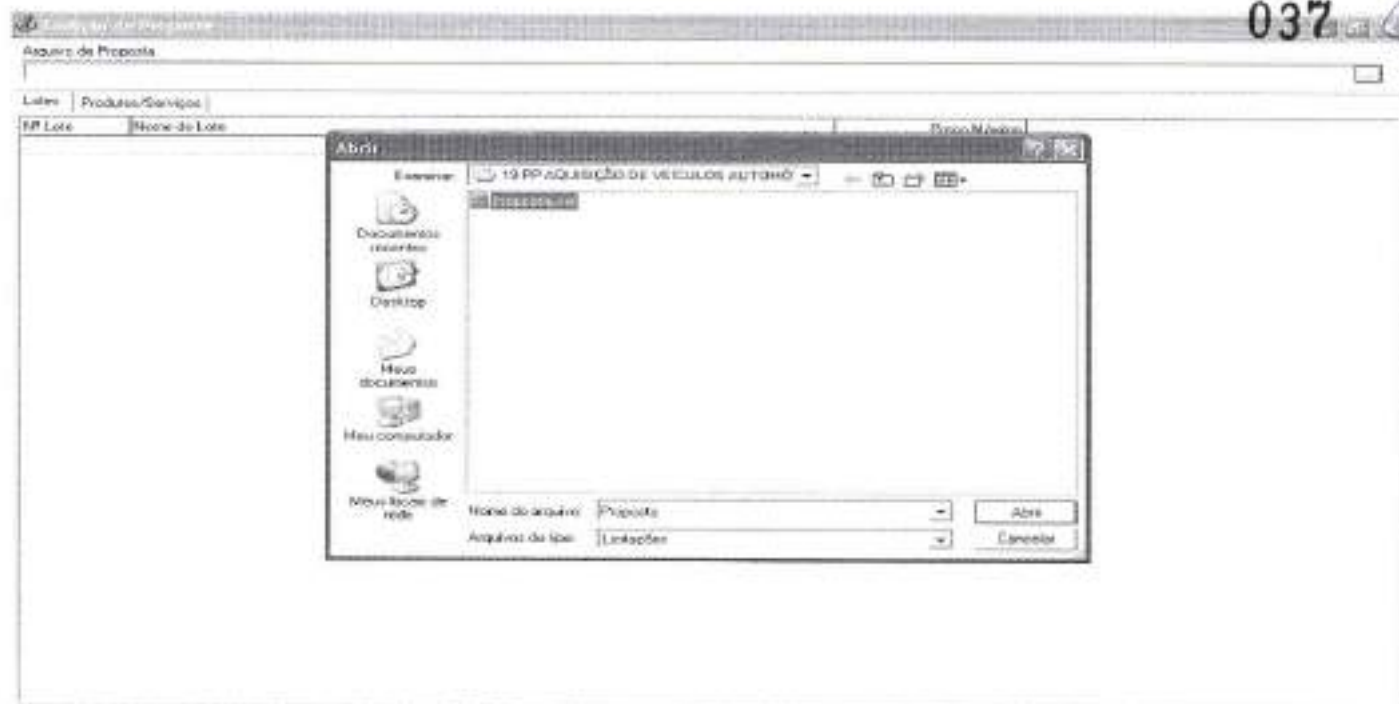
037

Arquivo de Proposta

Lotes | Produtos/Serviços

Nº Lote | Nome do Lote | Preço Máximo

Abrir

Examinar: 19 PP AQUISIÇÃO DE VEICULOS AUTOMÓ

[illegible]

Documentos recentes

Desktop

Meus documentos

Meu computador

Meus locais de rede

Nome do arquivo: Proposta

Arquivos do tipo: Licitações

Abrir

Cancelar